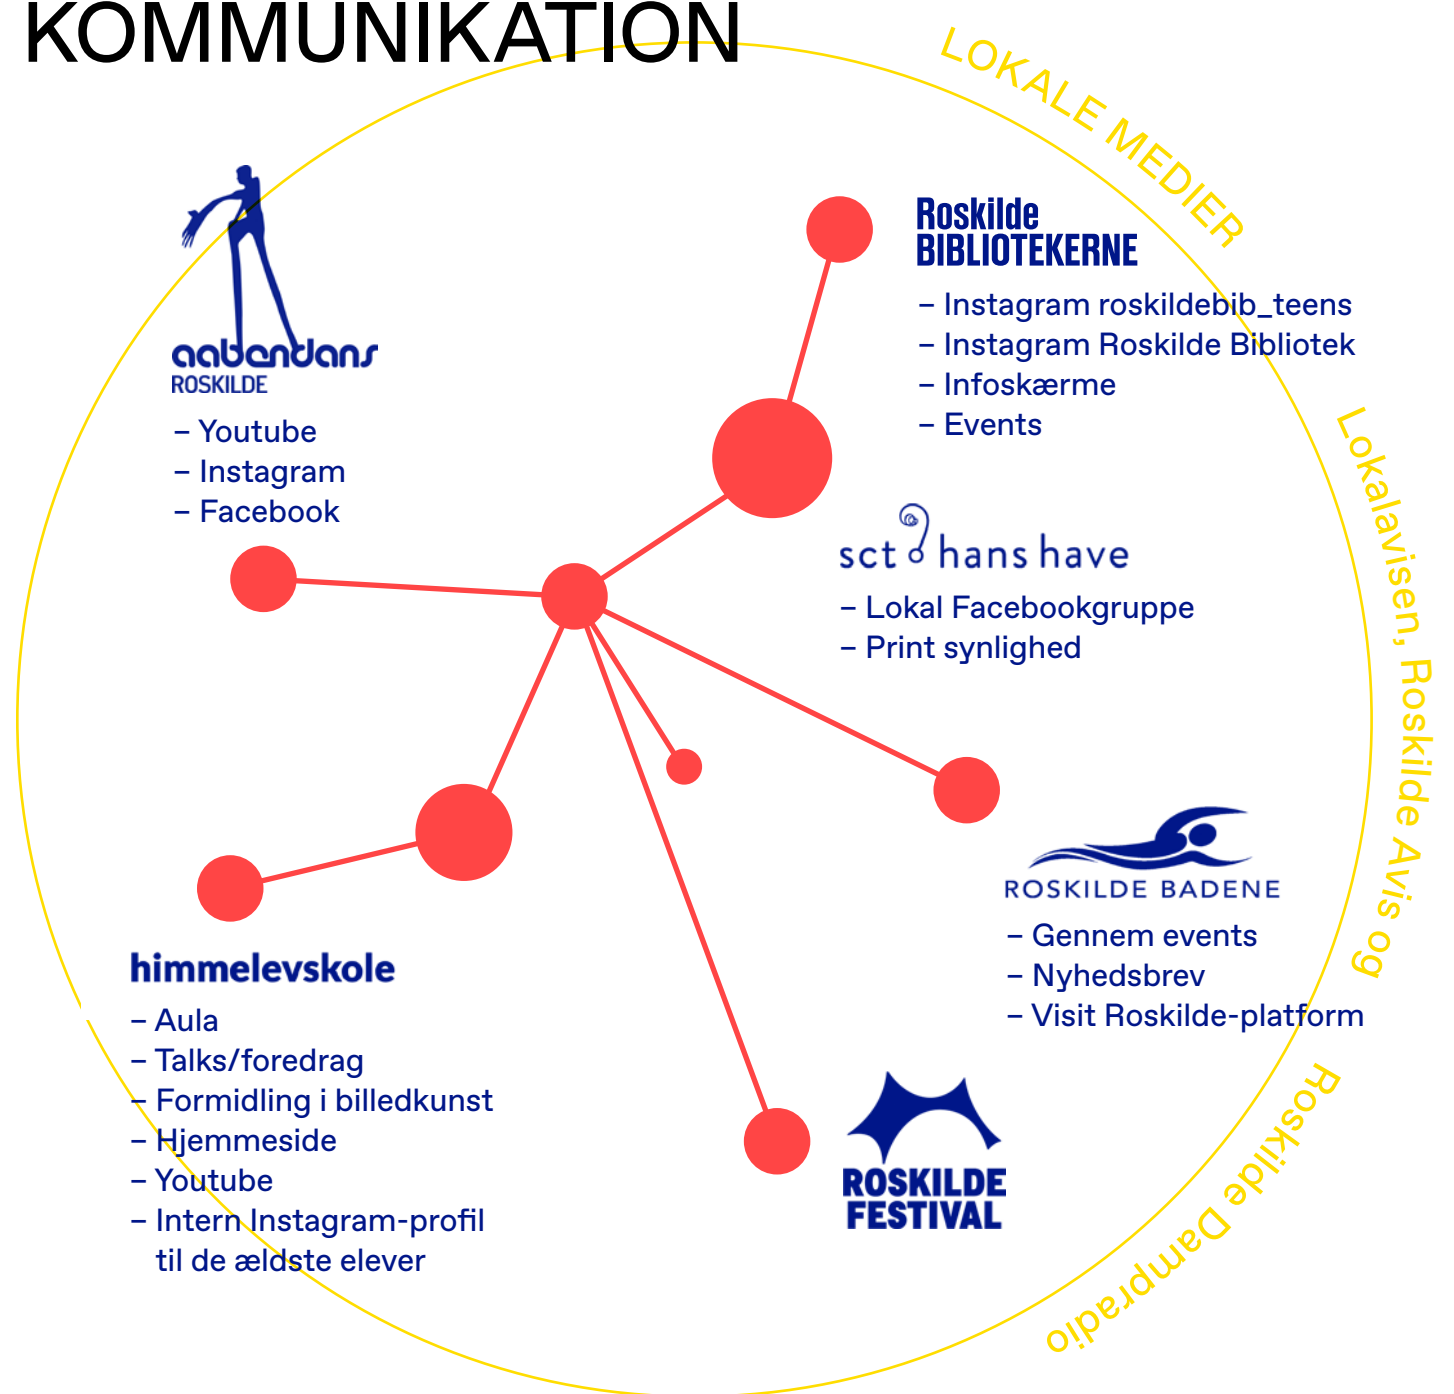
KOMMUNIKATION

LOKALE MEDIER

Lokalavisen, Roskilde Avis og Roskilde Dampradio

aabendans
ROSKILDE

– Youtube
– Instagram
– Facebook

Roskilde
BIBLIOTEKERNE

– Instagram roskildebib_teens
– Instagram Roskilde Bibliotek
– Infoskærme
– Events

sct hans have

– Lokal Facebookgruppe
– Print synlighed

ROSKILDE BADENE

– Gennem events
– Nyhedsbrev
– Visit Roskilde-platform

himmelevskole

– Aula
– Talks/foredrag
– Formidling i billedkunst
– Hjemmeside
– Youtube
– Intern Instagram-profil til de ældste elever

ROSKILDE
FESTIVAL